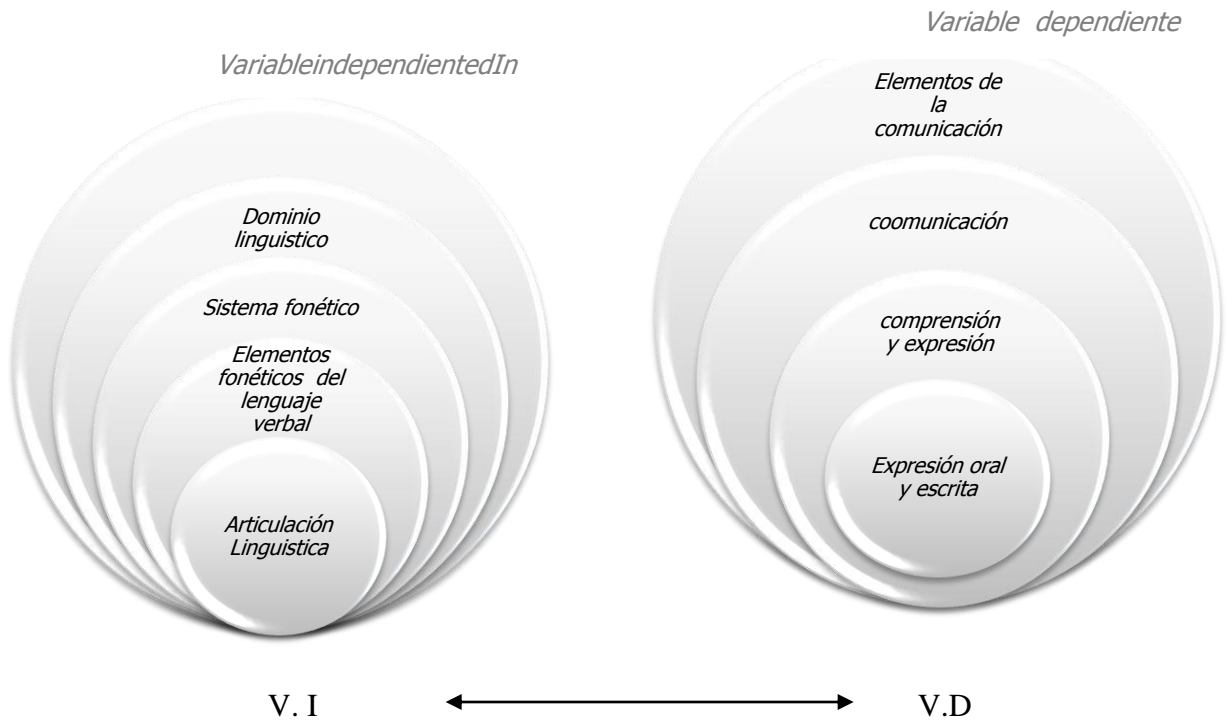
Variable dependiente

VariableindependientedIn

Dominio linguistico

Sistema fonético

Elementos fonéticos del lenguaje verbal

Articulación Linguistica

Elementos de la comunicación

coomunicación

comprensión y expresión

Expresión oral y escrita

V. I

V.D